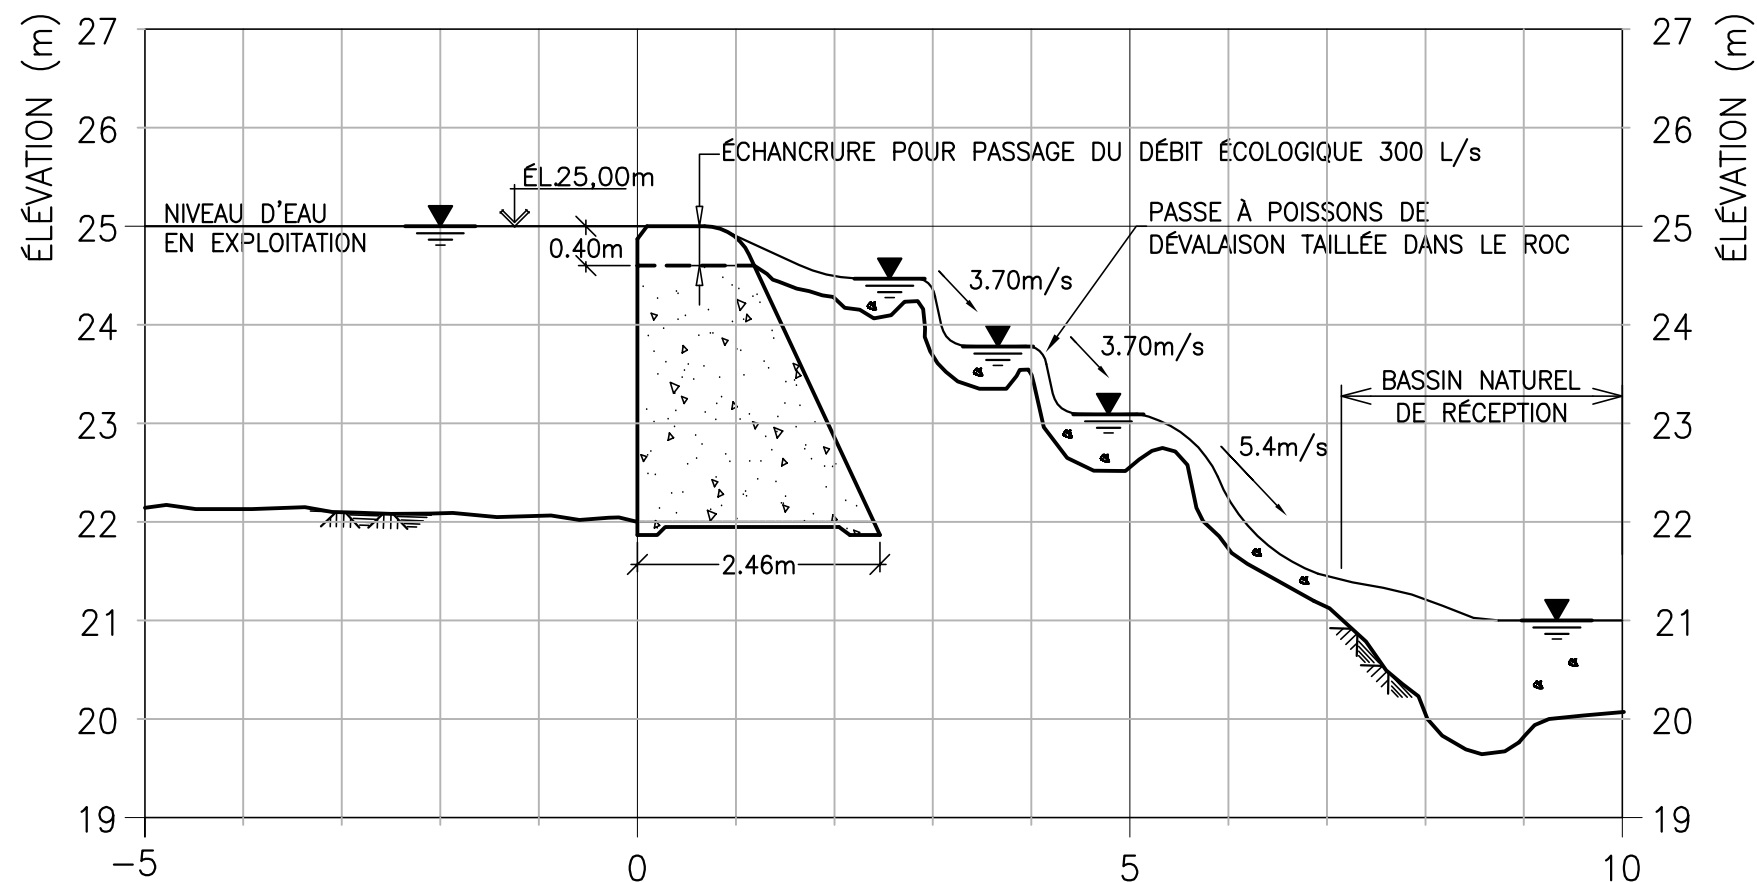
ÉLÉVATION (m)

27
26
25
24
23
22
21
20
19

ÉCHANCRURE POUR PASSAGE DU DÉBIT ÉCOLOGIQUE 300 L/s

ÉL.25,00m

NIVEAU D'EAU EN EXPLOITATION

0.40m

PASSE À POISSONS DE DÉVALAISON TAILLÉE DANS LE ROC

3.70m/s

3.70m/s

BASSIN NATUREL DE RÉCEPTION

5.4m/s

2.46m

−5
0
5
10

ÉLÉVATION (m)

27
26
25
24
23
22
21
20
19